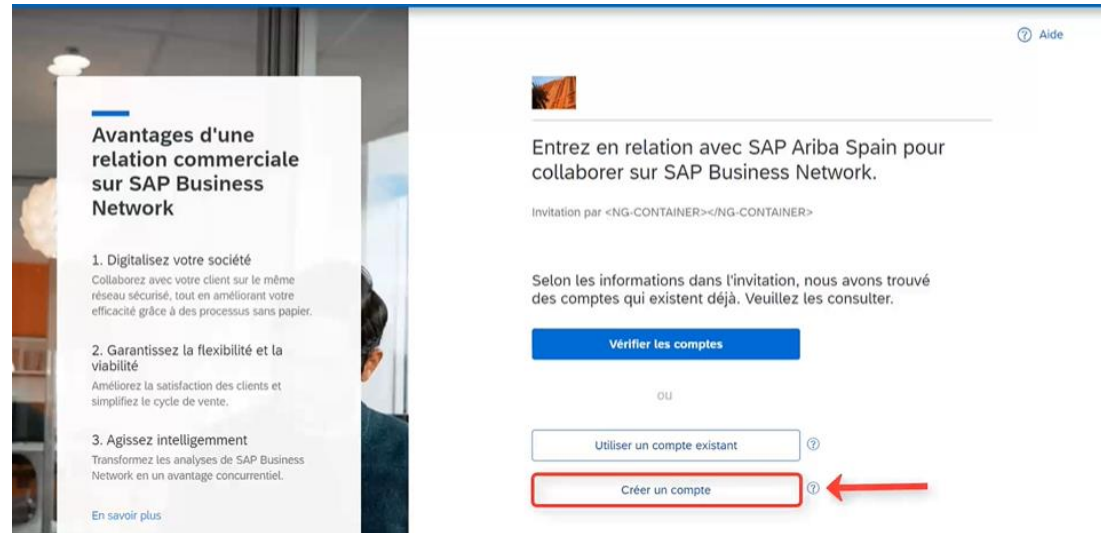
Aide

Avantages d'une relation commerciale sur SAP Business Network

1. Digitalisez votre société
Collaborez avec votre client sur le même réseau sécurisé, tout en améliorant votre efficacité grâce à des processus sans papier.

2. Garantissez la flexibilité et la viabilité
Améliorez la satisfaction des clients et simplifiez le cycle de vente.

3. Agissez intelligemment
Transformez les analyses de SAP Business Network en un avantage concurrentiel.

En savoir plus

Entrez en relation avec SAP Ariba Spain pour collaborer sur SAP Business Network.

Invitation par <NG-CONTAINER></NG-CONTAINER>

Selon les informations dans l'invitation, nous avons trouvé des comptes qui existent déjà. Veuillez les consulter.

Vérifier les comptes

ou

Utiliser un compte existant

Créer un compte